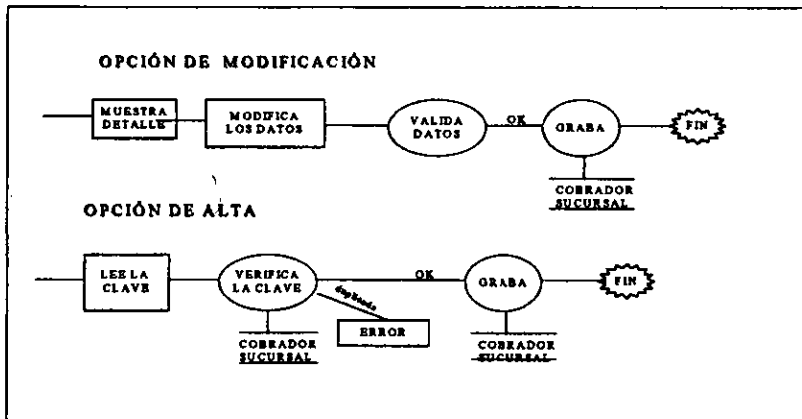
OPCIÓN DE MODIFICACIÓN

MUESTRA DETALLE

MODIFICA LOS DATOS

VALIDA DATOS

OK

GRABA

FIN

COBRADOR SUCURSAL

OPCIÓN DE ALTA

LEE LA CLAVE

VERIFICA LA CLAVE

OK

GRABA

FIN

duplicada

ERROR

COBRADOR SUCURSAL

COBRADOR SUCURSAL